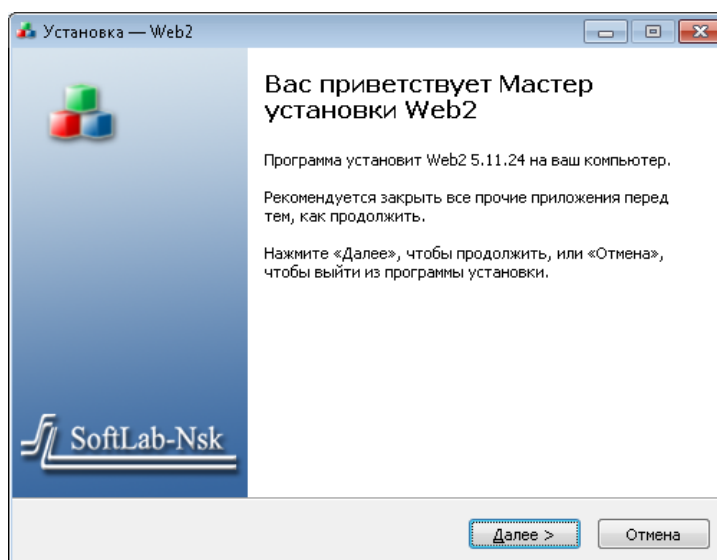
Установка — Web2

Вас приветствует Мастер установки Web2

Программа установит Web2 5.11.24 на ваш компьютер.

Рекомендуется закрыть все прочие приложения перед тем, как продолжить.

Нажмите «Далее», чтобы продолжить, или «Отмена», чтобы выйти из программы установки.

SoftLab-Nsk

Далее >

Отмена